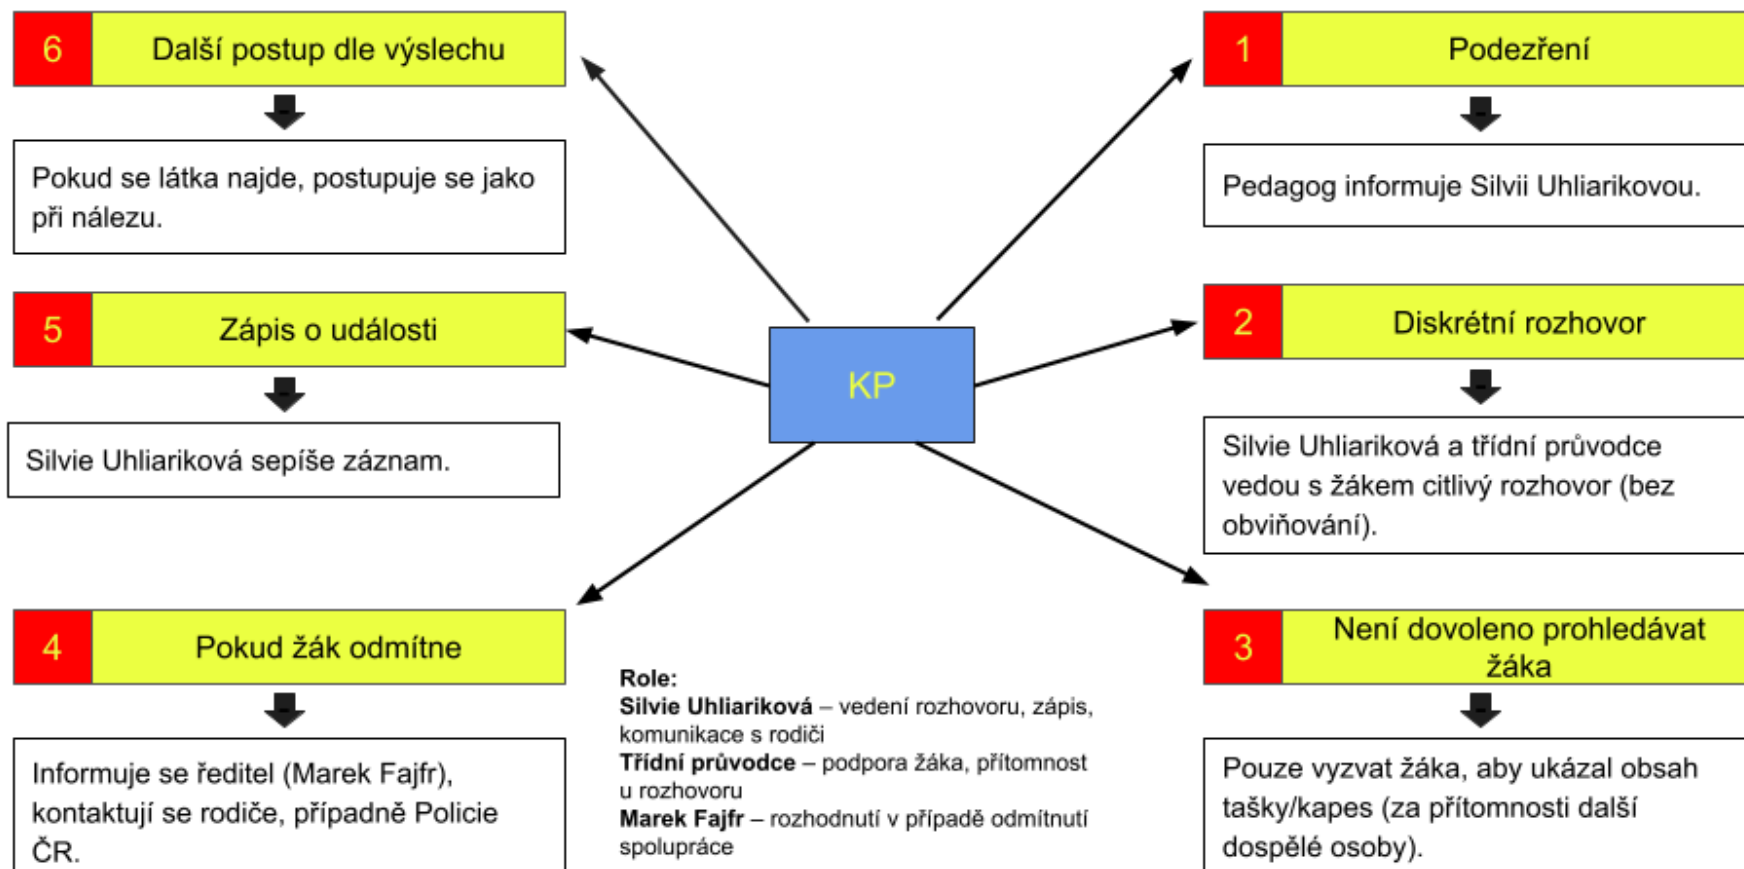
KP

1 Podezření

Pedagog informuje Silvii Uhliarikovou.

2 Diskrétní rozhovor

Silvie Uhliariková a třídní průvodce vedou s žákem citlivý rozhovor (bez obviňování).

3 Není dovoleno prohledávat žáka

Pouze vyzvat žáka, aby ukázal obsah tašky/kapes (za přítomnosti další dospělé osoby).

4 Pokud žák odmítne

Informuje se ředitel (Marek Fajfr), kontaktují se rodiče, případně Policie ČR.

5 Zápis o události

Silvie Uhliariková sepíše záznam.

6 Další postup dle výslechu

Pokud se látka najde, postupuje se jako při nálezu.

**Role:**
**Silvie Uhliariková** – vedení rozhovoru, zápis, komunikace s rodiči
**Třídní průvodce** – podpora žáka, přítomnost u rozhovoru
**Marek Fajfr** – rozhodnutí v případě odmítnutí spolupráce